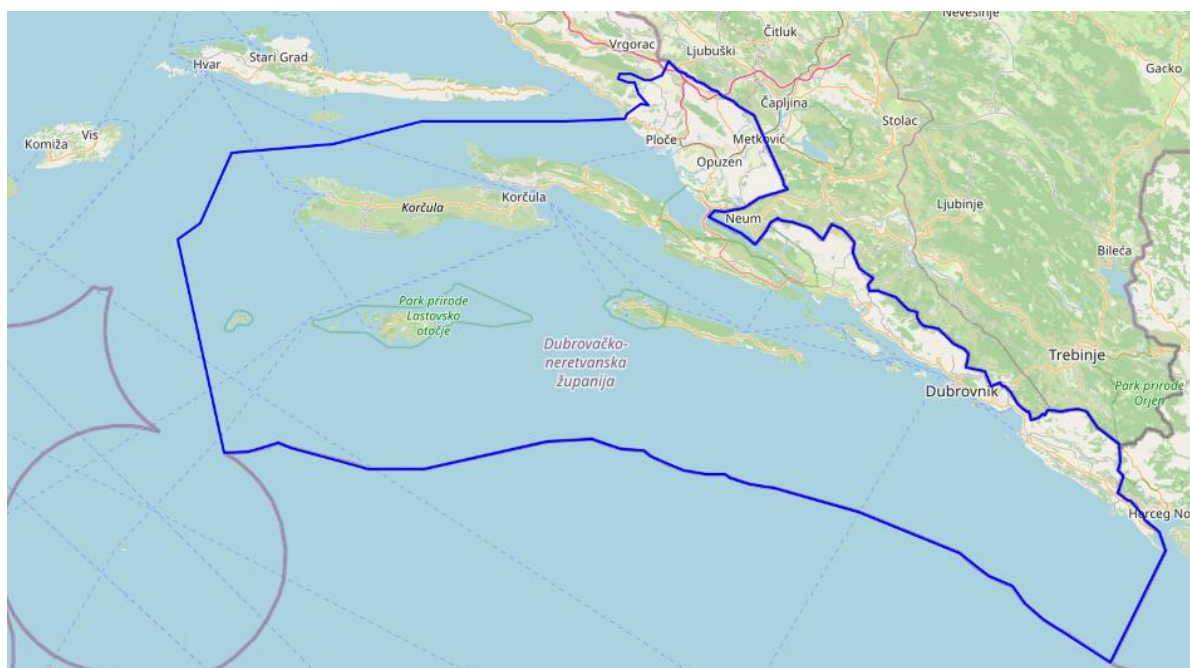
Nevesinje
Vrgorac
Čitluk
Ljubuški
Gacko
Hvar
Stari Grad
Čapljina
Stolac
Vis
Komiža
Ploče
Metković
Opuzen
Korčula
Korčula
Neum
Ljubinje
Bileća
Park prirode Lastovsko otočje
Dubrovačko-neretvanska županija
Trebinje
Dubrovnik
Park prirode Orjen
Herceg No